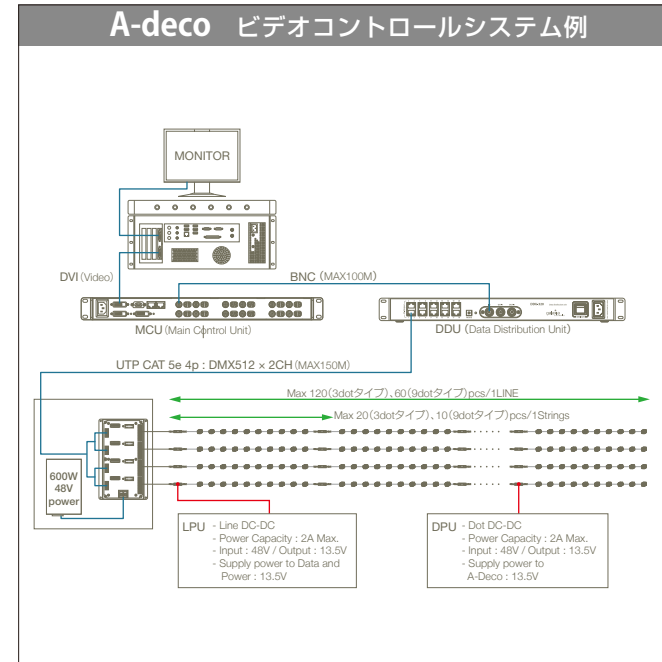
A-deco ビデオコントロールシステム例

MONITOR

DVI (Video)

BNC (MAX100M)

MCU (Main Control Unit)

DDU (Data Distribution Unit)

UTP CAT 5e 4p : DMX512 × 2CH (MAX150M)

Max 120 (3dotタイプ)、60 (9dotタイプ) pcs/1LINE

Max 20 (3dotタイプ)、10 (9dotタイプ) pcs/1Strings

600W 48V power

LPU - Line DC-DC
- Power Capacity : 2A Max.
- Input : 48V / Output : 13.5V
- Supply power to Data and Power : 13.5V

DPU - Dot DC-DC
- Power Capacity : 2A Max.
- Input : 48V / Output : 13.5V
- Supply power to A-Deco : 13.5V